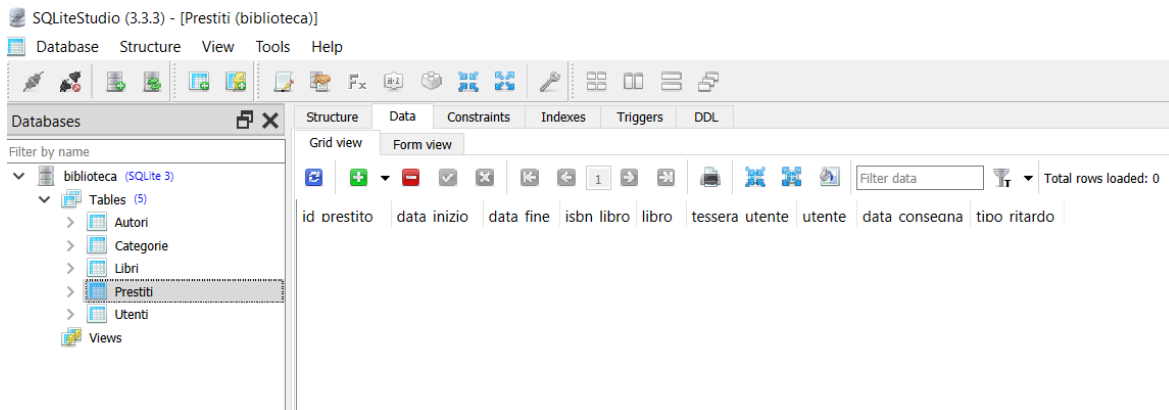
SQLiteStudio (3.3.3) - [Prestiti (biblioteca)]

Database Structure View Tools Help

Databases

Filter by name

biblioteca (SQLite 3)
Tables (5)
Autori
Categorie
Libri
Prestiti
Utenti
Views

Structure | Data | Constraints | Indexes | Triggers | DDL

Grid view | Form view

1

Filter data

Total rows loaded: 0

| id_prestito | data_inizio | data_fine | isbn_libro | libro | tessera_utente | utente | data_consegna | tipo_ritardo |
|---|---|---|---|---|---|---|---|---|